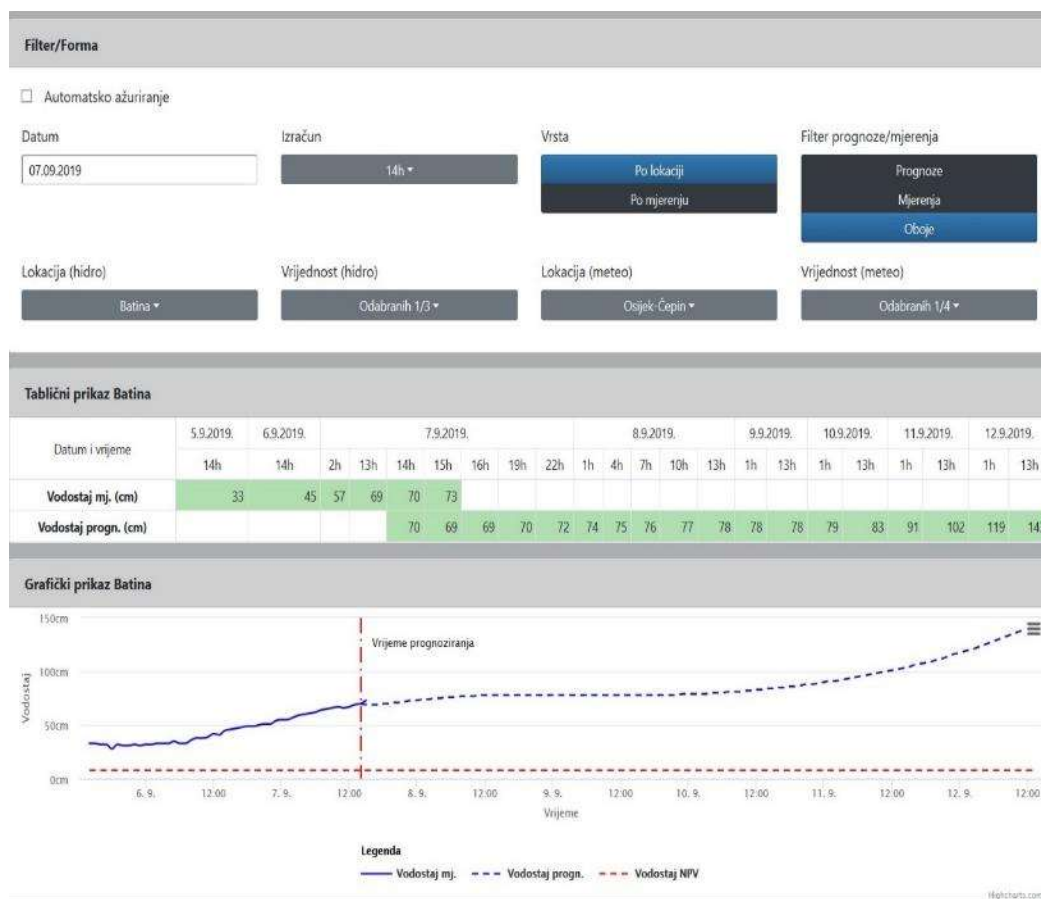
Filter/Forma

☐ Automatsko ažuriranje

Datum
07.09.2019

Izračun
14h ▾

Vrsta
Po lokaciji
Po mjerenju

Filter prognoze/mjerenja
Prognoze
Mjerenja
Oboje

Lokacija (hidro)
Batina ▾

Vrijednost (hidro)
Odabranih 1/3 ▾

Lokacija (meteo)
Osijek-Čepin ▾

Vrijednost (meteo)
Odabranih 1/4 ▾

Tablični prikaz Batina

| Datum i vrijeme | 5.9.2019. | 6.9.2019. | 7.9.2019. | | | | | | | 8.9.2019. | | | | | 9.9.2019. | | 10.9.2019. | | 11.9.2019. | | 12.9.2019. | |
|---|---|---|---|---|---|---|---|---|---|---|---|---|---|---|---|---|---|---|---|---|---|---|
| | 14h | 14h | 2h | 13h | 14h | 15h | 16h | 19h | 22h | 1h | 4h | 7h | 10h | 13h | 1h | 13h | 1h | 13h | 1h | 13h | 1h | 13h |
| Vodostaj mj. (cm) | 33 | 45 | 57 | 69 | 70 | 73 | | | | | | | | | | | | | | | | |
| Vodostaj progn. (cm) | | | | | 70 | 69 | 69 | 70 | 72 | 74 | 75 | 76 | 77 | 78 | 78 | 78 | 79 | 83 | 91 | 102 | 119 | 14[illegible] |

Grafički prikaz Batina

150cm
100cm
50cm
0cm
Vodostaj
Vrijeme prognoziranja
6. 9. 12:00 7. 9. 12:00 8. 9. 12:00 9. 9. 12:00 10. 9. 12:00 11. 9. 12:00 12. 9. 12:00
Vrijeme

Legenda
Vodostaj mj. Vodostaj progn. Vodostaj NPV

Highcharts.com